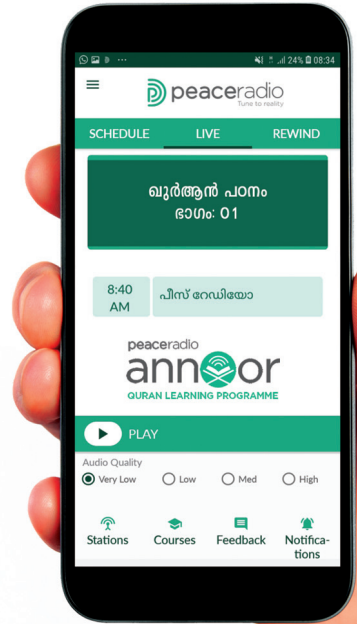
24% 08:34

peaceradio
Tune to reality

SCHEDULE LIVE REWIND

ഖുർആൻ പഠനം
ഭാഗം: 01

8:40 AM
പീസ് റേഡിയോ

peaceradio
annoor
QURAN LEARNING PROGRAMME

PLAY

Audio Quality
Very Low Low Med High

Stations Courses Feedback Notifications